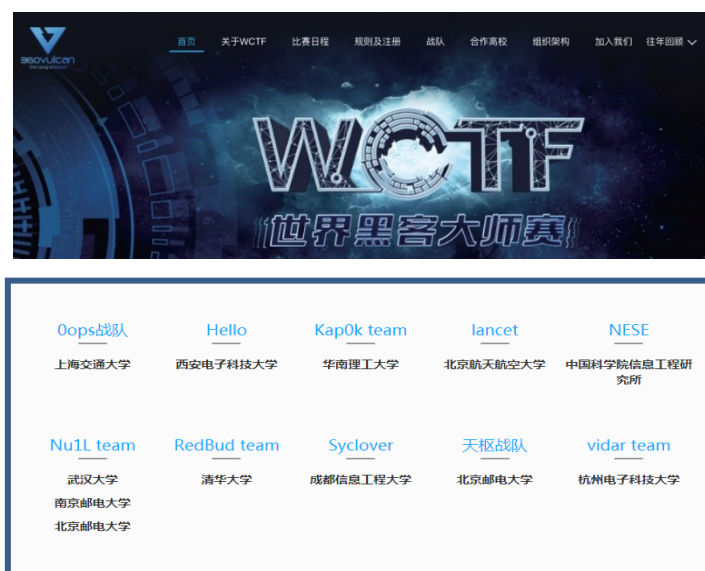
360VULCAN

首页 关于WCTF 比赛日程 规则及注册 战队 合作高校 组织架构 加入我们 往年回顾

WCTF

世界黑客大师赛

0ops战队
上海交通大学

Hello
西安电子科技大学

Kap0k team
华南理工大学

lancet
北京航天航空大学

NESE
中国科学院信息工程研究所

Nu1L team
武汉大学
南京邮电大学
北京邮电大学

RedBud team
清华大学

Syclover
成都信息工程大学

天枢战队
北京邮电大学

vidar team
杭州电子科技大学